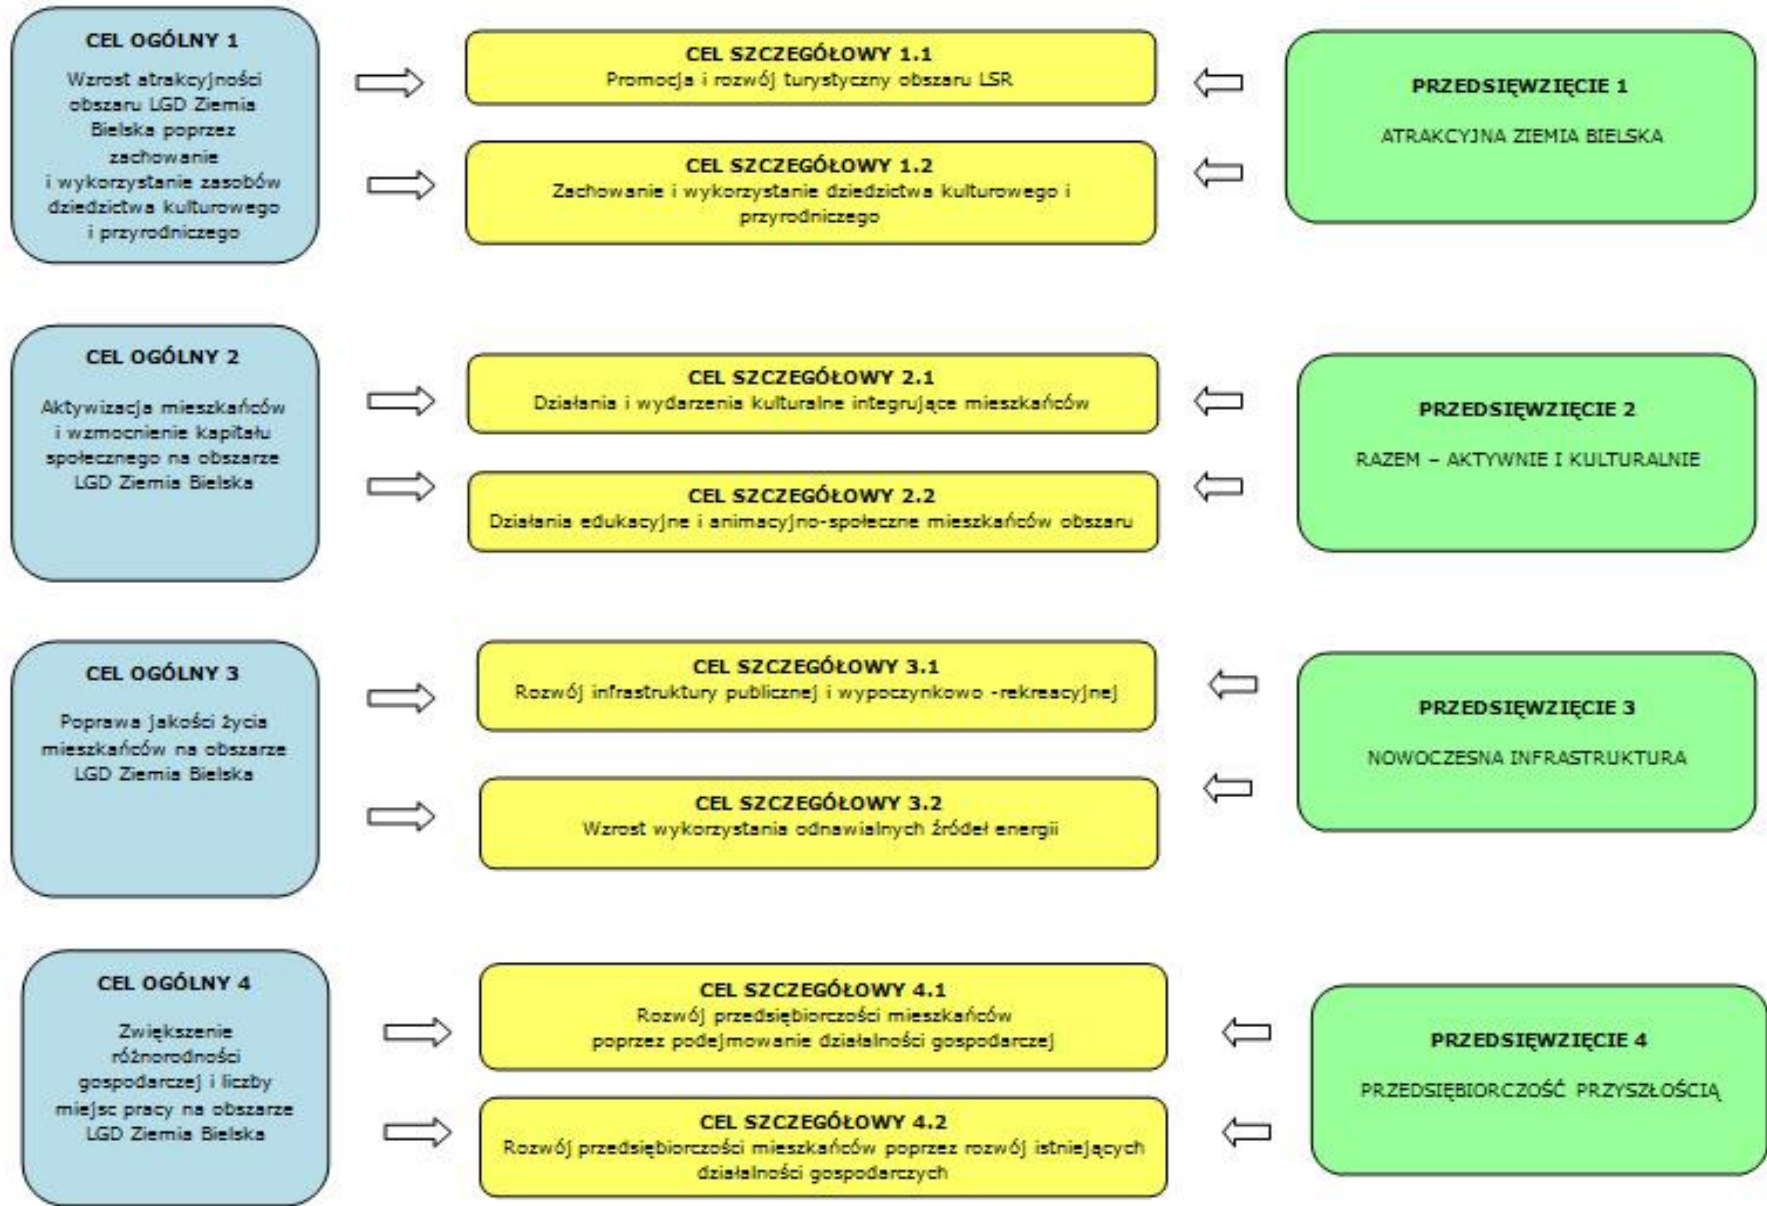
CEL OGÓLNY 1

Wzrost atrakcyjności obszaru LGD Ziemia Bielska poprzez zachowanie i wykorzystanie zasobów dziedzictwa kulturowego i przyrodniczego

CEL SZCZEGÓŁOWY 1.1
Promocja i rozwój turystyczny obszaru LSR

CEL SZCZEGÓŁOWY 1.2
Zachowanie i wykorzystanie dziedzictwa kulturowego i przyrodniczego

PRZEDSIĘWZIĘCIE 1

ATRAKCYJNA ZIEMIA BIELSKA

CEL OGÓLNY 2

Aktywizacja mieszkańców i wzmocnienie kapitału społecznego na obszarze LGD Ziemia Bielska

CEL SZCZEGÓŁOWY 2.1
Działania i wydarzenia kulturalne integrujące mieszkańców

CEL SZCZEGÓŁOWY 2.2
Działania edukacyjne i animacyjno-społeczne mieszkańców obszaru

PRZEDSIĘWZIĘCIE 2

RAZEM – AKTYWNIE I KULTURALNIE

CEL OGÓLNY 3

Poprawa jakości życia mieszkańców na obszarze LGD Ziemia Bielska

CEL SZCZEGÓŁOWY 3.1
Rozwój infrastruktury publicznej i wypoczynkowo -rekreacyjnej

CEL SZCZEGÓŁOWY 3.2
Wzrost wykorzystania odnawialnych źródeł energii

PRZEDSIĘWZIĘCIE 3

NOWOCZESNA INFRASTRUKTURA

CEL OGÓLNY 4

Zwiększenie różnorodności gospodarczej i liczby miejsc pracy na obszarze LGD Ziemia Bielska

CEL SZCZEGÓŁOWY 4.1
Rozwój przedsiębiorczości mieszkańców poprzez podejmowanie działalności gospodarczej

CEL SZCZEGÓŁOWY 4.2
Rozwój przedsiębiorczości mieszkańców poprzez rozwój istniejących działalności gospodarczych

PRZEDSIĘWZIĘCIE 4

PRZEDSIĘBIORCZOŚĆ PRZYSZŁOŚCIĄ